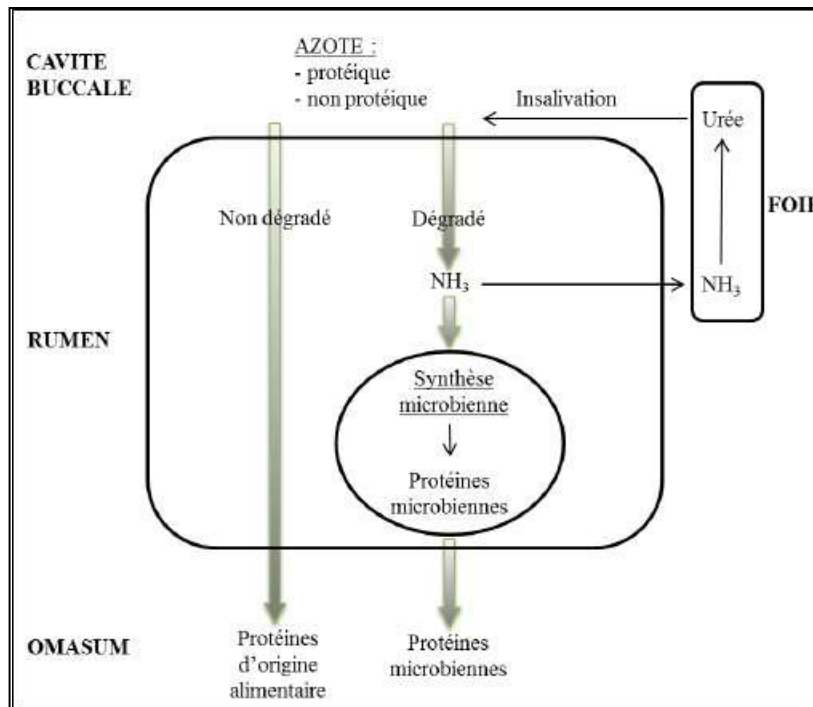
CAVITE BUCCALE

AZOTE :
- protéique
- non protéique

Insalivation

Urée

Non dégradé

Dégradé

FOI

$NH_3$

$NH_3$

RUMEN

Synthèse microbienne

Protéines microbiennes

OMASUM

Protéines d'origine alimentaire

Protéines microbiennes